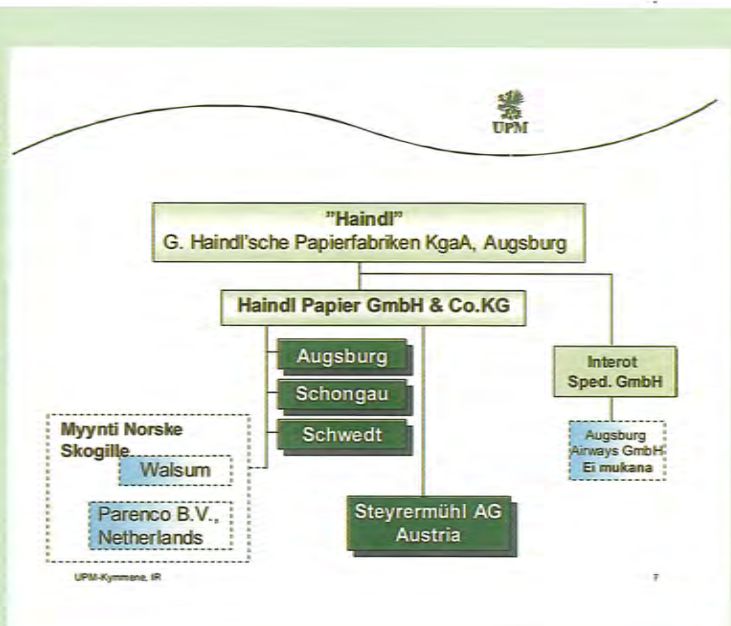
UPM

"Haindl"
G. Haindl'sche Papierfabriken KgaA, Augsburg

Haindl Papier GmbH & Co.KG

Augsburg

Schongau

Schwedt

Interot
Sped. GmbH

Myynti Norske Skogille

Walsum

Parenco B.V., Netherlands

Augsburg Airways GmbH
Ei mukana

Steyrermühl AG
Austria

UPM-Kymmene, IR

7